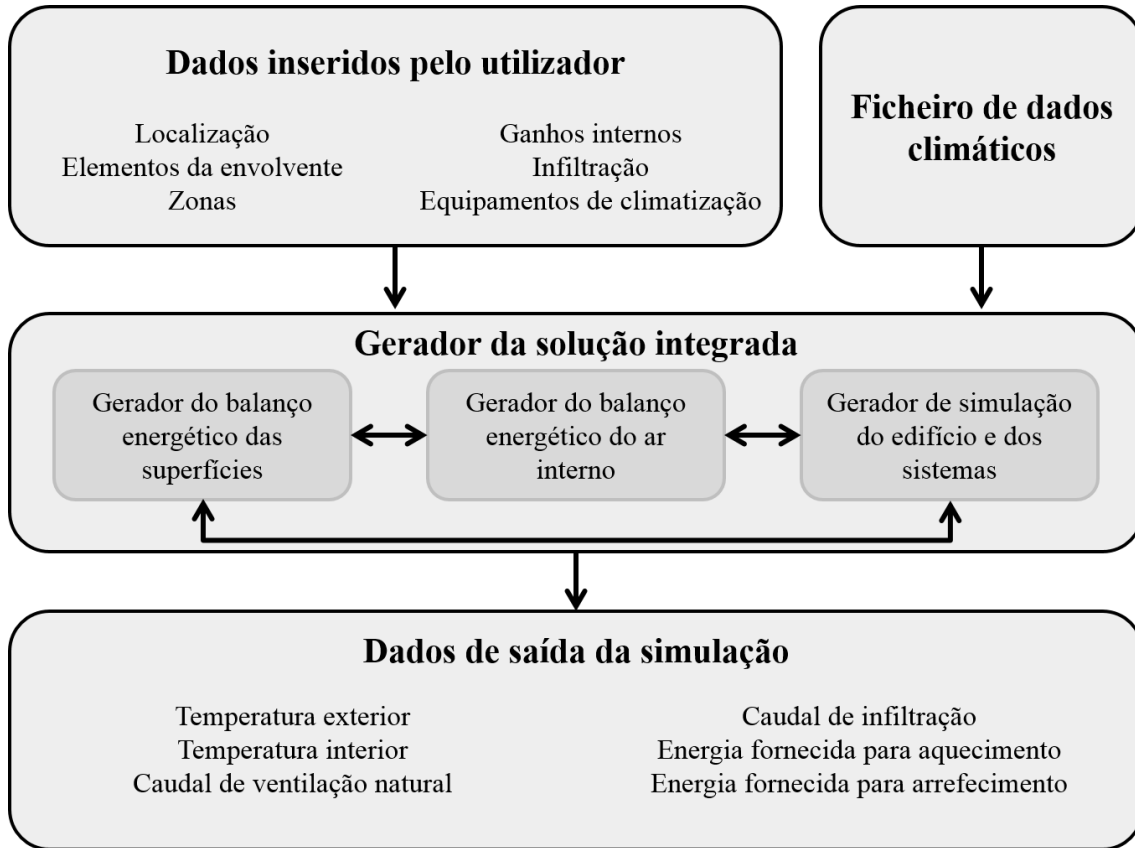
Dados inseridos pelo utilizador

Localização
Elementos da envolvente
Zonas

Ganhos internos
Infiltração
Equipamentos de climatização

Ficheiro de dados climáticos

Gerador da solução integrada

Gerador do balanço energético das superfícies

Gerador do balanço energético do ar interno

Gerador de simulação do edifício e dos sistemas

Dados de saída da simulação

Temperatura exterior
Temperatura interior
Caudal de ventilação natural

Caudal de infiltração
Energia fornecida para aquecimento
Energia fornecida para arrefecimento